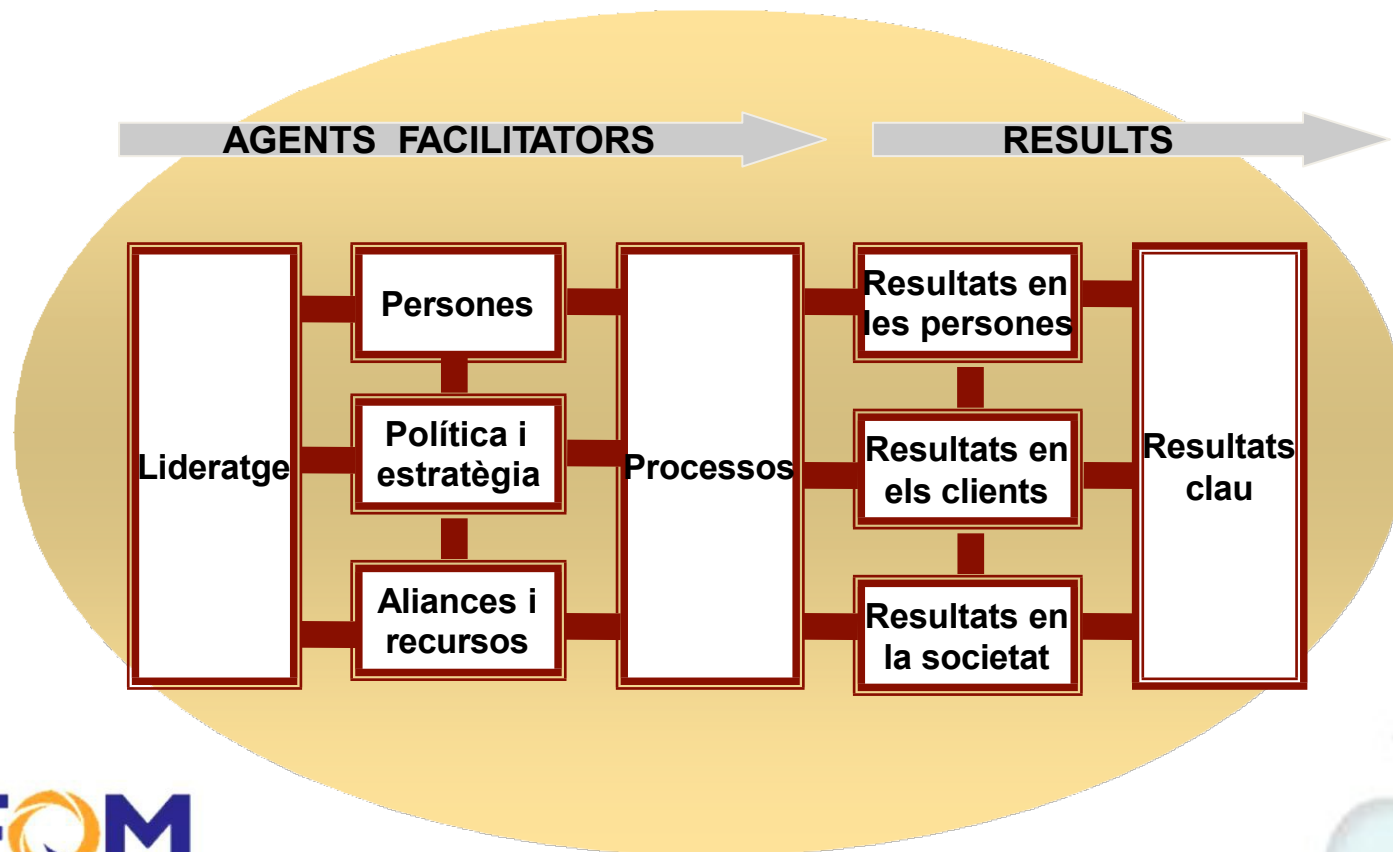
AGENTS FACILITATORS

RESULTS

Lideratge

Persones

Política i estratègia

Aliances i recursos

Processos

Resultats en les persones

Resultats en els clients

Resultats en la societat

Resultats clau

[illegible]QM